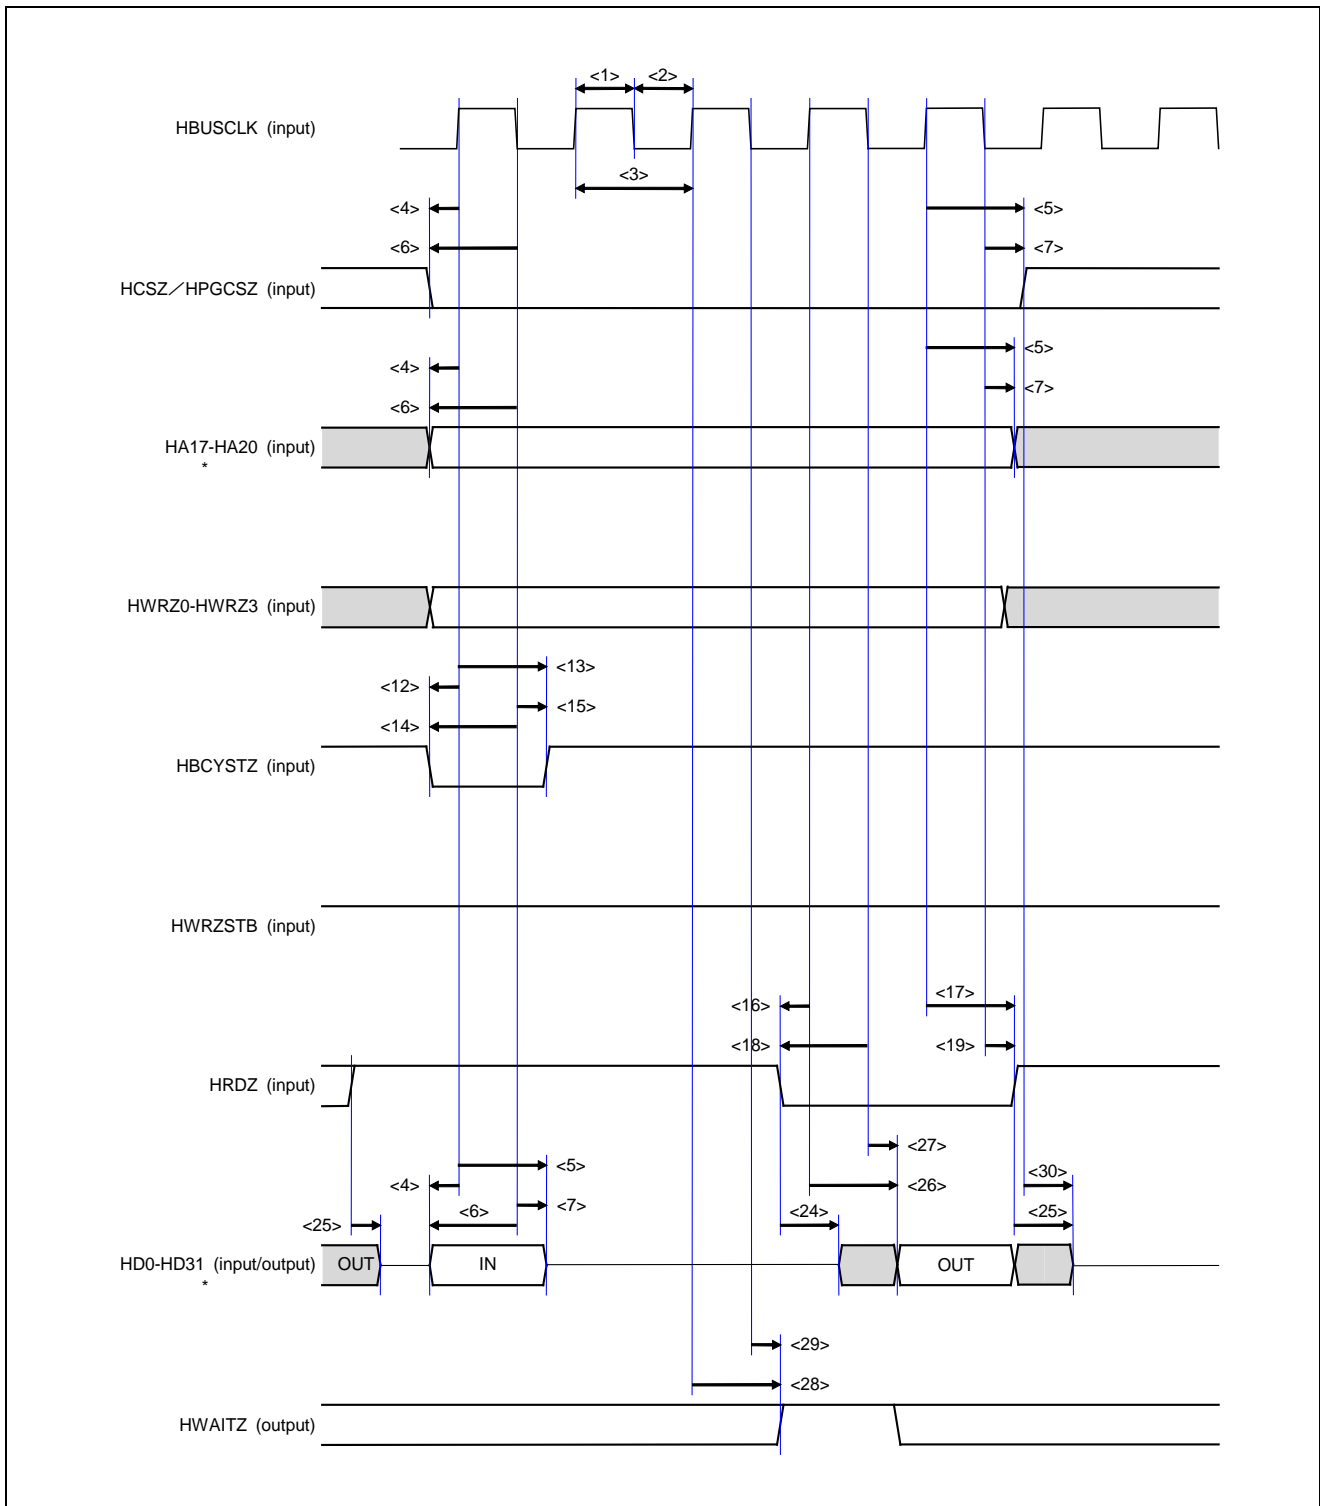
<1> <2>

HBUSCLK (input)

<3>

<4> <5>

<6> <7>

HCSZ／HPGCSZ (input)

<5>

<4>

<7>

<6>

HA17-HA20 (input)
*

HWRZ0-HWRZ3 (input)

<13>

<12>

<15>

<14>

HBCYSTZ (input)

HWRZSTB (input)

<17>

<16>

<18> <19>

HRDZ (input)

<27>

<5>

<26>

<4>

<30>

<7>

<6>

<24>

<25>

<25>

HD0-HD31 (input/output)
*

OUT IN OUT

<29>

<28>

HWAITZ (output)